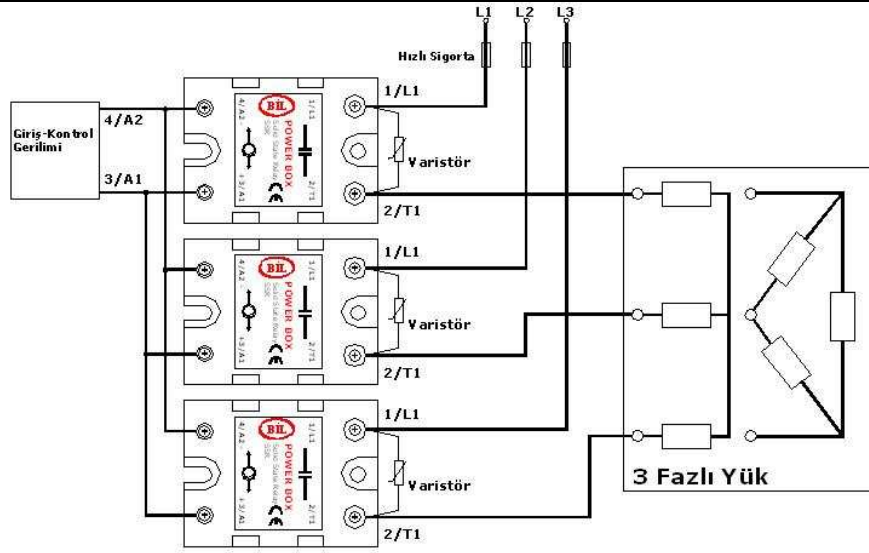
L1 L2 L3

Hızlı Sigorta

Giriş-Kontrol Gerilimi

4/A2

3/A1

BİL POWER BOX Solid State Relay SSR

4/A2 +3/A1 1/L1 2/T1

1/L1

Varistör

2/T1

BİL POWER BOX Solid State Relay SSR

4/A2 +3/A1 1/L1 2/T1

1/L1

Varistör

2/T1

BİL POWER BOX Solid State Relay SSR

4/A2 +3/A1 1/L1 2/T1

1/L1

Varistör

2/T1

3 Fazlı Yük